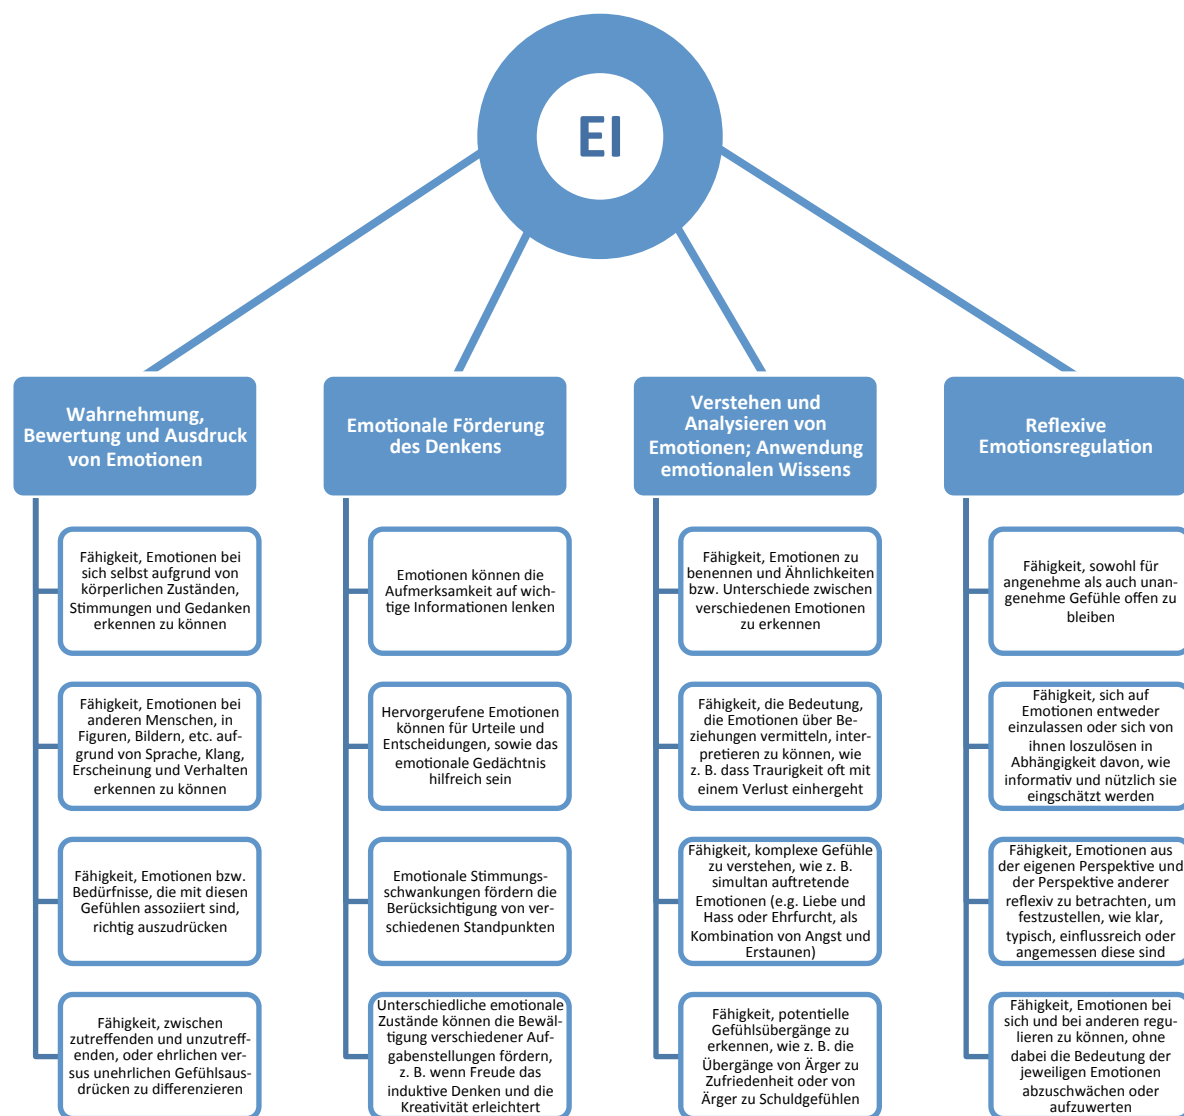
EI

Wahrnehmung, Bewertung und Ausdruck von Emotionen

Fähigkeit, Emotionen bei sich selbst aufgrund von körperlichen Zuständen, Stimmungen und Gedanken erkennen zu können

Fähigkeit, Emotionen bei anderen Menschen, in Figuren, Bildern, etc. aufgrund von Sprache, Klang, Erscheinung und Verhalten erkennen zu können

Fähigkeit, Emotionen bzw. Bedürfnisse, die mit diesen Gefühlen assoziiert sind, richtig auszudrücken

Fähigkeit, zwischen zutreffenden und unzutreffenden, oder ehrlichen versus unehrlichen Gefühlsausdrücken zu differenzieren

Emotionale Förderung des Denkens

Emotionen können die Aufmerksamkeit auf wichtige Informationen lenken

Hervorgerufene Emotionen können für Urteile und Entscheidungen, sowie das emotionale Gedächtnis hilfreich sein

Emotionale Stimmungsschwankungen fördern die Berücksichtigung von verschiedenen Standpunkten

Unterschiedliche emotionale Zustände können die Bewältigung verschiedener Aufgabenstellungen fördern, z. B. wenn Freude das induktive Denken und die Kreativität erleichtert

Verstehen und Analysieren von Emotionen; Anwendung emotionalen Wissens

Fähigkeit, Emotionen zu benennen und Ähnlichkeiten bzw. Unterschiede zwischen verschiedenen Emotionen zu erkennen

Fähigkeit, die Bedeutung, die Emotionen über Beziehungen vermitteln, interpretieren zu können, wie z. B. dass Traurigkeit oft mit einem Verlust einhergeht

Fähigkeit, komplexe Gefühle zu verstehen, wie z. B. simultan auftretende Emotionen (e.g. Liebe und Hass oder Ehrfurcht, als Kombination von Angst und Erstaunen)

Fähigkeit, potentielle Gefühlsübergänge zu erkennen, wie z. B. die Übergänge von Ärger zu Zufriedenheit oder von Ärger zu Schuldgefühlen

Reflexive Emotionsregulation

Fähigkeit, sowohl für angenehme als auch unangenehme Gefühle offen zu bleiben

Fähigkeit, sich auf Emotionen entweder einzulassen oder sich von ihnen loszulösen in Abhängigkeit davon, wie informativ und nützlich sie eingeschätzt werden

Fähigkeit, Emotionen aus der eigenen Perspektive und der Perspektive anderer reflexiv zu betrachten, um festzustellen, wie klar, typisch, einflussreich oder angemessen diese sind

Fähigkeit, Emotionen bei sich und bei anderen regulieren zu können, ohne dabei die Bedeutung der jeweiligen Emotionen abzuschwächen oder aufzuwerten